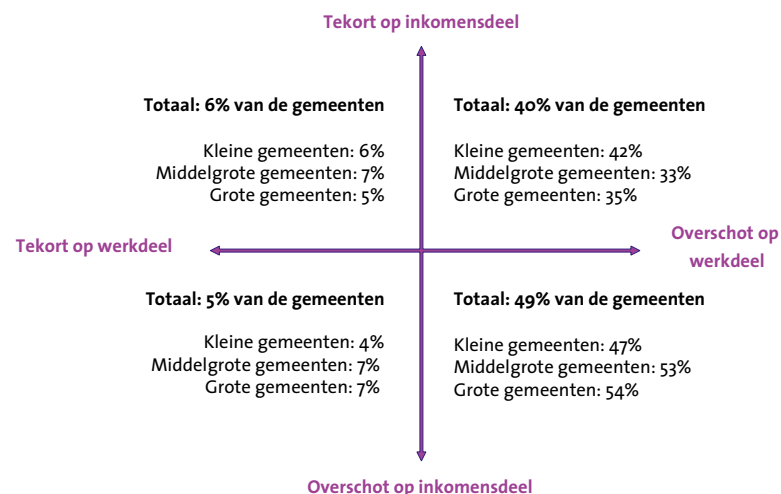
Tekort op inkomensdeel

Totaal: 6% van de gemeenten

Kleine gemeenten: 6%
Middelgrote gemeenten: 7%
Grote gemeenten: 5%

Totaal: 40% van de gemeenten

Kleine gemeenten: 42%
Middelgrote gemeenten: 33%
Grote gemeenten: 35%

Tekort op werkdeel

Overschot op werkdeel

Totaal: 5% van de gemeenten

Kleine gemeenten: 4%
Middelgrote gemeenten: 7%
Grote gemeenten: 7%

Totaal: 49% van de gemeenten

Kleine gemeenten: 47%
Middelgrote gemeenten: 53%
Grote gemeenten: 54%

Overschot op inkomensdeel